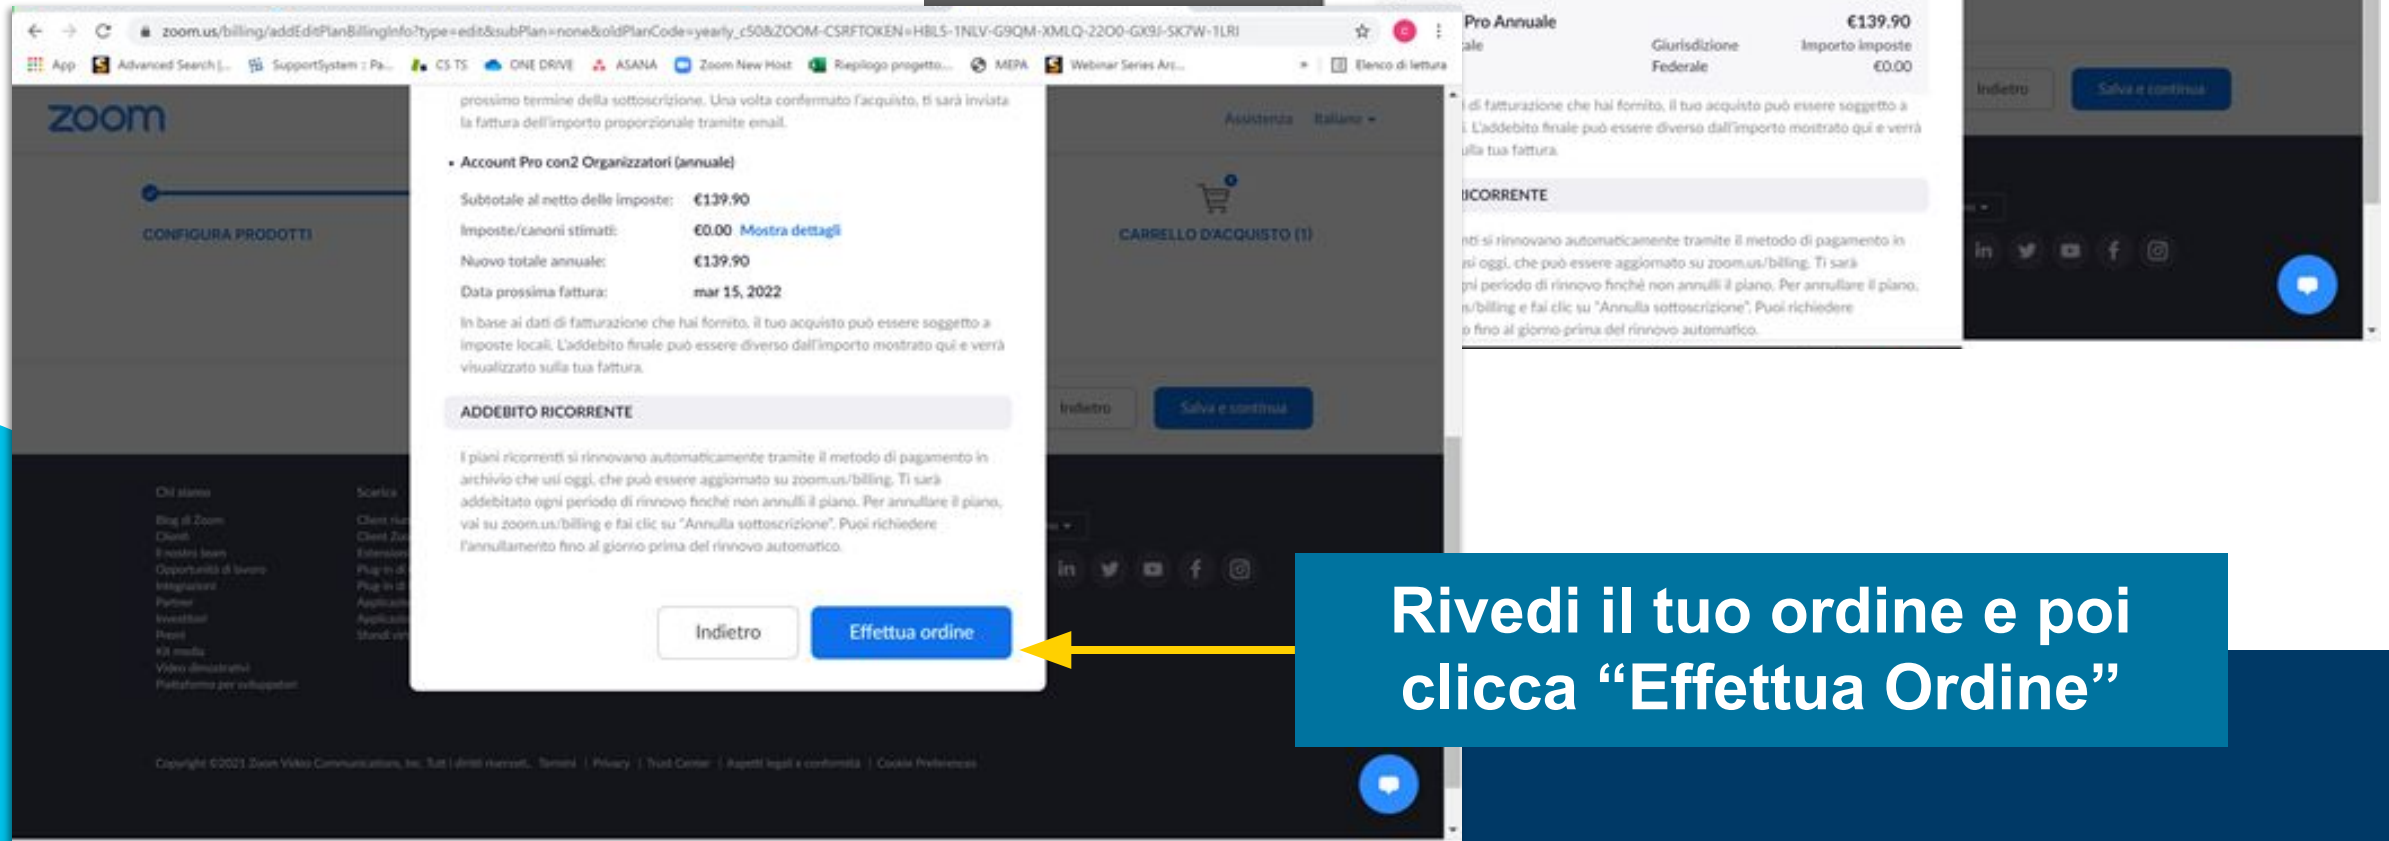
zoom.us/billing/addEditPlanBillingInfo?type=edit&subPlan=none&oldPlanCode=yearly_c50&ZOOM-CSRFTOKEN=HBL5-1NLV-G9QM-XMLQ-2200-GX9J-SK7W-1LRI

App Advanced Search |... SupportSystem :: Pa... CS TS ONE DRIVE ASANA Zoom New Host Riepilogo progetto... MEPA Webinar Series Arc... Elenco di lettura

zoom

Assistenza Italiano

CONFIGURA PRODOTTI

CARRELLO D'ACQUISTO (1)

prossimo termine della sottoscrizione. Una volta confermato l'acquisto, ti sarà inviata la fattura dell'importo proporzionale tramite email.

• Account Pro con2 Organizzatori (annuale)

Subtotale al netto delle imposte: €139.90

Imposte/canoni stimati: €0.00 Mostra dettagli

Nuovo totale annuale: €139.90

Data prossima fattura: mar 15, 2022

In base ai dati di fatturazione che hai fornito, il tuo acquisto può essere soggetto a imposte locali. L'addebito finale può essere diverso dall'importo mostrato qui e verrà visualizzato sulla tua fattura.

ADDEBITO RICORRENTE

I piani ricorrenti si rinnovano automaticamente tramite il metodo di pagamento in archivio che usi oggi, che può essere aggiornato su zoom.us/billing. Ti sarà addebitato ogni periodo di rinnovo finché non annulli il piano. Per annullare il piano, vai su zoom.us/billing e fai clic su "Annulla sottoscrizione". Puoi richiedere l'annullamento fino al giorno prima del rinnovo automatico.

Indietro Effettua ordine

Indietro Salva e continua

Chi siamo Scarica

Blog di Zoom Clienti Il nostro team Opportunità di lavoro Integrazioni Partner Investitori Premi Kit media Video dimostrativi Piattaforma per sviluppatori

Copyright ©2021 Zoom Video Communications, Inc. Tutti i diritti riservati. Termini | Privacy | Trust Center | Aspetti legali e conformità | Cookie Preferences

Pro Annuale €139.90
Giurisdizione Federale Importo imposte €0.00

Indietro Salva e continua

di fatturazione che hai fornito, il tuo acquisto può essere soggetto a . L'addebito finale può essere diverso dall'importo mostrato qui e verrà lla tua fattura.

ICORRENTE

nti si rinnovano automaticamente tramite il metodo di pagamento in si oggi, che può essere aggiornato su zoom.us/billing. Ti sarà gni periodo di rinnovo finché non annulli il piano. Per annullare il piano, s/billing e fai clic su "Annulla sottoscrizione". Puoi richiedere o fino al giorno prima del rinnovo automatico.

Rivedi il tuo ordine e poi clicca “Effettua Ordine”